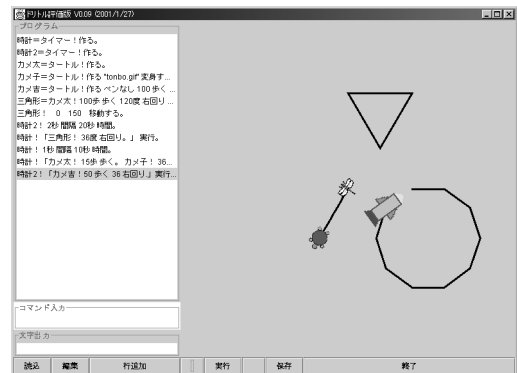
ドリトル評価版 V0.09 (2001/1/27)

プログラム

時計＝タイマー！作る。
時計2＝タイマー！作る。
カメ太＝タートル！作る。
カメ子＝タートル！作る "tonbo.gif" 変身す...
カメ吉＝タートル！作る ペンなし 100 歩く...
三角形＝カメ太！100歩 歩く 120度 右回り...
三角形！ 0 150 移動する。
時計2！ 2秒 間隔 20秒 時間。
時計！「三角形！ 36度 右回り。」実行。
時計！ 1秒 間隔 10秒 時間。
時計！「カメ太！ 15歩 歩く。カメ子！ 36...
時計2！「カメ吉！50 歩く 36 右回り」実行...

コマンド入力

文字出力

読込 | 編集 | 行追加 | 実行 | 保存 | 終了